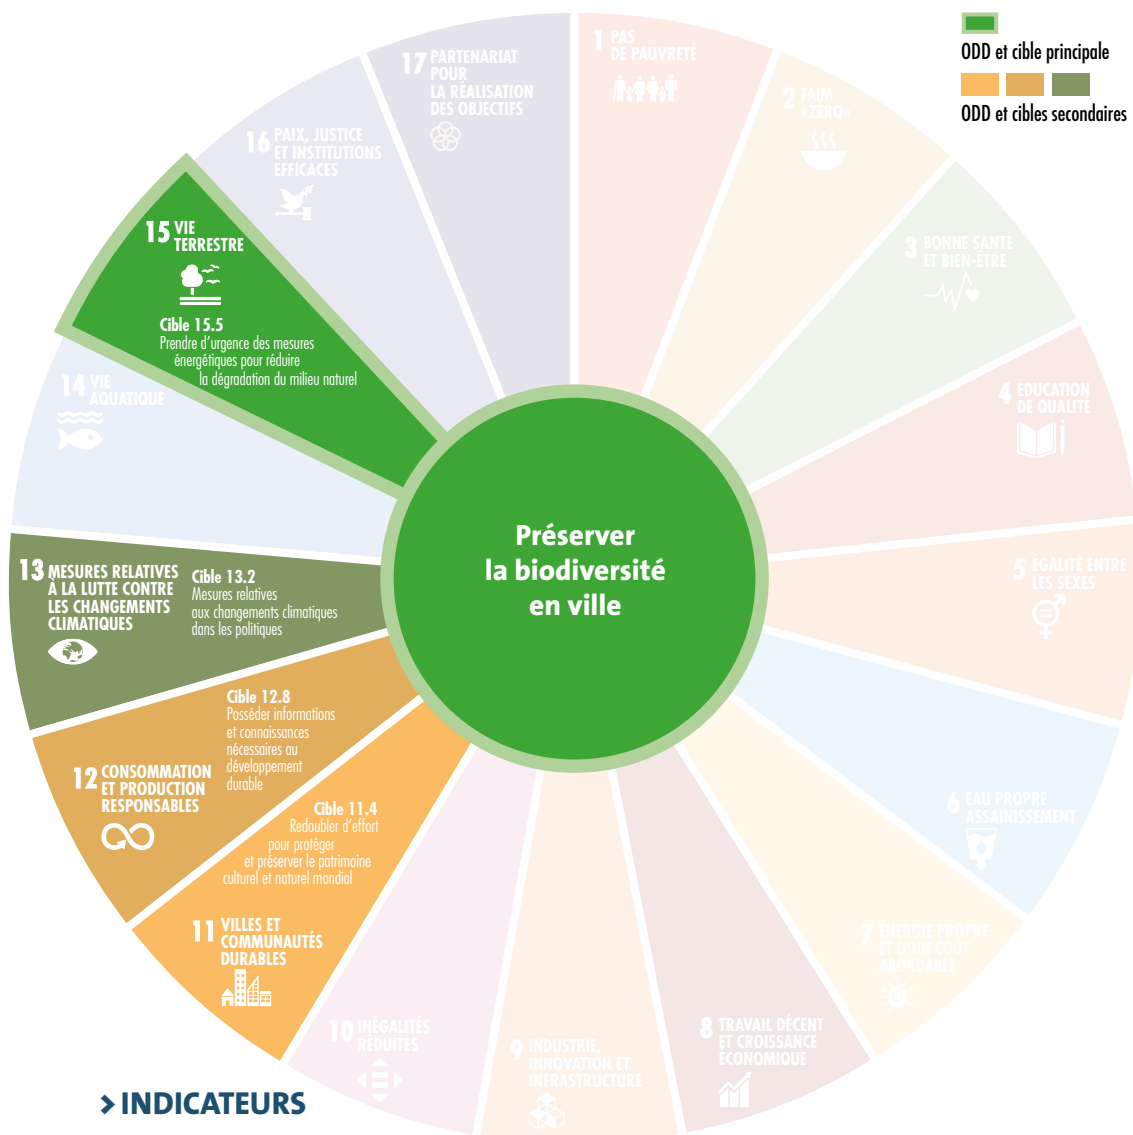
ODD et cible principale

ODD et cibles secondaires

1 PAS DE PAUVRETÉ

2 FAIM «ZÉRO»

3 BONNE SANTÉ ET BIEN-ÊTRE

4 ÉDUCATION DE QUALITÉ

5 ÉGALITÉ ENTRE LES SEXES

6 EAU PROPRE ASSAINISSEMENT

7 ÉNERGIE PROPRE ET D'UN COÛT ABORDABLE

8 TRAVAIL DÉCENT ET CROISSANCE ÉCONOMIQUE

9 INDUSTRIE, INNOVATION ET INFRASTRUCTURE

10 INÉGALITÉS RÉDUITES

11 VILLES ET COMMUNAUTÉS DURABLES

Cible 11.4
Redoubler d'effort pour protéger et préserver le patrimoine culturel et naturel mondial

12 CONSOMMATION ET PRODUCTION RESPONSABLES

Cible 12.8
Posséder informations et connaissances nécessaires au développement durable

13 MESURES RELATIVES À LA LUTTE CONTRE LES CHANGEMENTS CLIMATIQUES

Cible 13.2
Mesures relatives aux changements climatiques dans les politiques

14 VIE AQUATIQUE

15 VIE TERRESTRE

Cible 15.5
Prendre d'urgence des mesures énergétiques pour réduire la dégradation du milieu naturel

16 PAIX, JUSTICE ET INSTITUTIONS EFFICACES

17 PARTENARIAT POUR LA RÉALISATION DES OBJECTIFS

Préserver la biodiversité en ville

> INDICATEURS